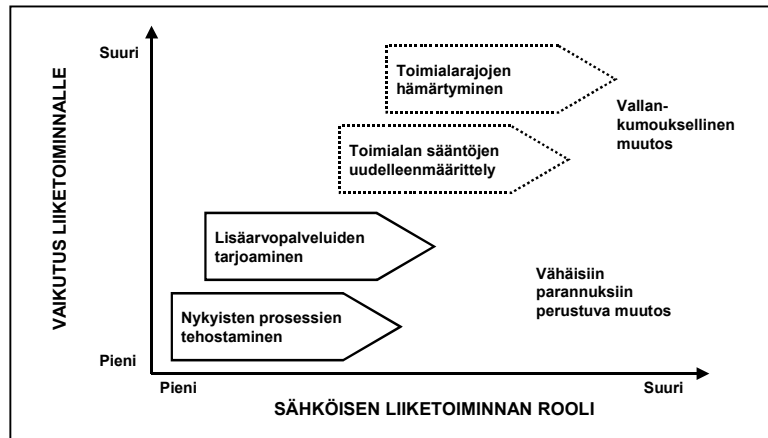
VAIKUTUS LIIKETOIMINNALLE

Suuri

Pieni

Toimialarajojen hämärtyminen

Vallankumouksellinen muutos

Toimialan sääntöjen uudelleenmäärittely

Lisäarvopalveluiden tarjoaminen

Vähäisiin parannuksiin perustuva muutos

Nykyisten prosessien tehostaminen

Pieni

Suuri

SÄHKÖISEN LIIKETOIMINNAN ROOLI